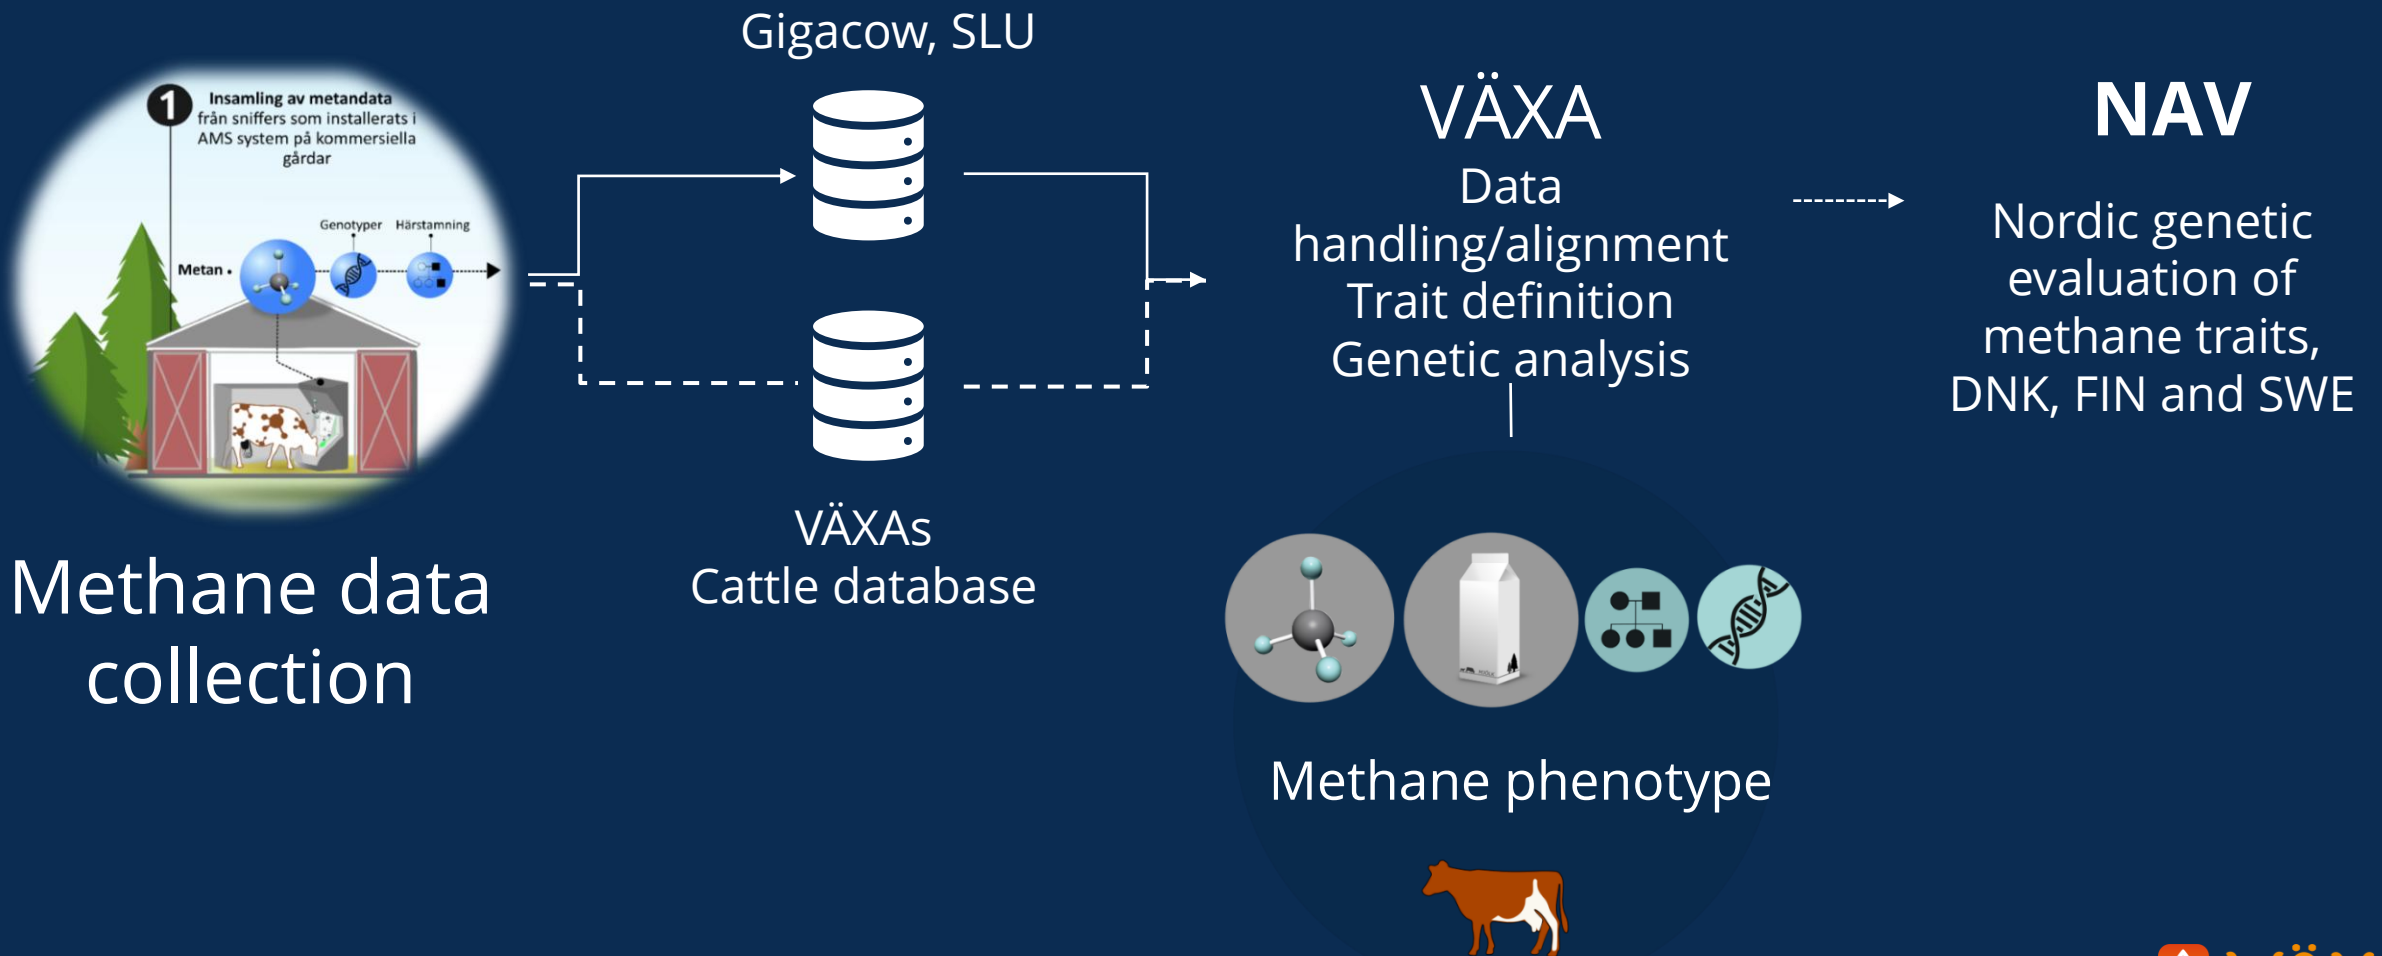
1 Insamling av metandata från sniffers som installerats i AMS system på kommersiella gårdar

Genotyper Härstamning

Metan

Methane data collection

Gigacow, SLU

VÄXAs Cattle database

VÄXA

Data handling/alignment
Trait definition
Genetic analysis

Methane phenotype

NAV

Nordic genetic evaluation of methane traits, DNK, FIN and SWE